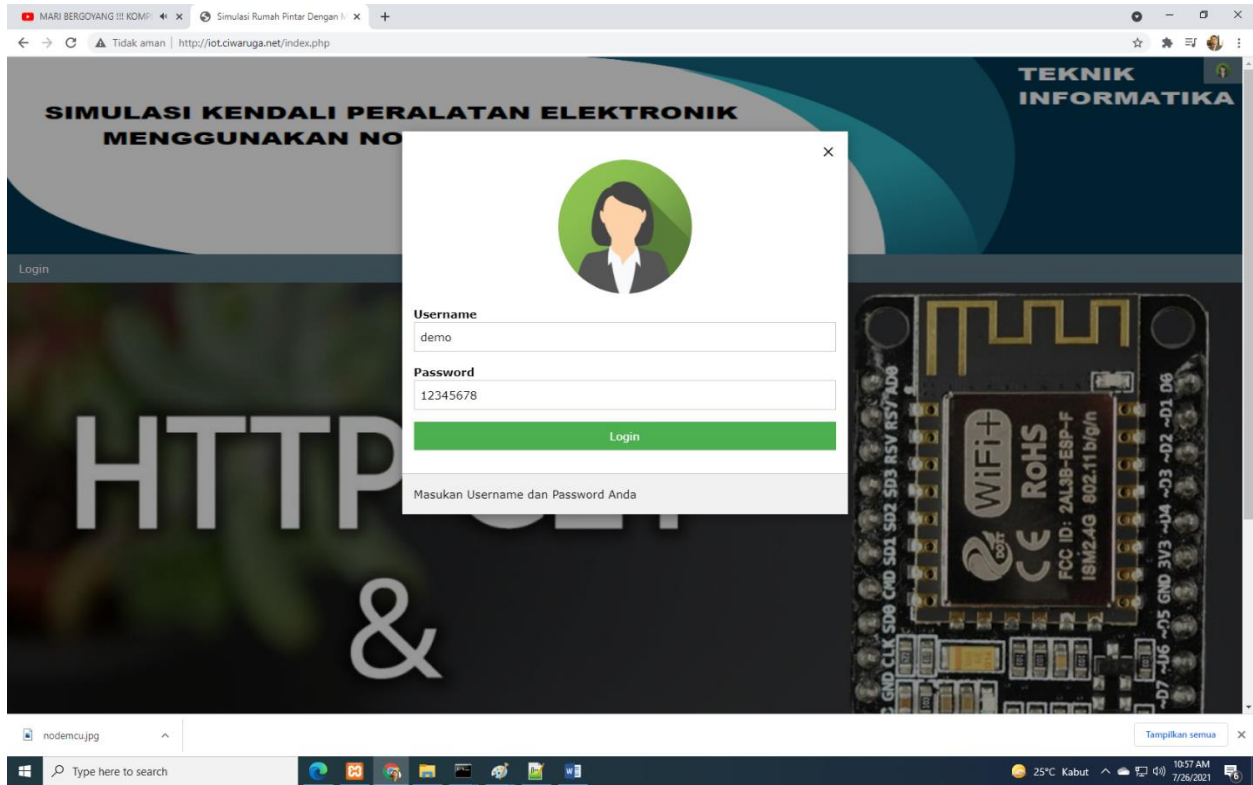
MARI BERGOYANG !!! KOMP ×
Simulasi Rumah Pintar Dengan N ×
+

Tidak aman | http://iot.ciwaruga.net/index.php

TEKNIK INFORMATIKA

SIMULASI KENDALI PERALATAN ELEKTRONIK MENGGUNAKAN NO

Login

HTTP

&

×

Username
demo

Password
12345678

Login

Masukan Username dan Password Anda

WiFi+ RoHS CE FCC ID: 2AL3B-ESP-F ISM2.4G 802.11b/g/n

GND CLK SD0 CMD SD1 SD2 SD3 RSV RSV AD0
D6 ~D1 ~D2 ~D3 ~D4 3V3 GND ~D5 ~D6 ~D7

nodemcu.jpg

Tampilkan semua

Type here to search

25°C Kabut
10:57 AM
7/26/2021